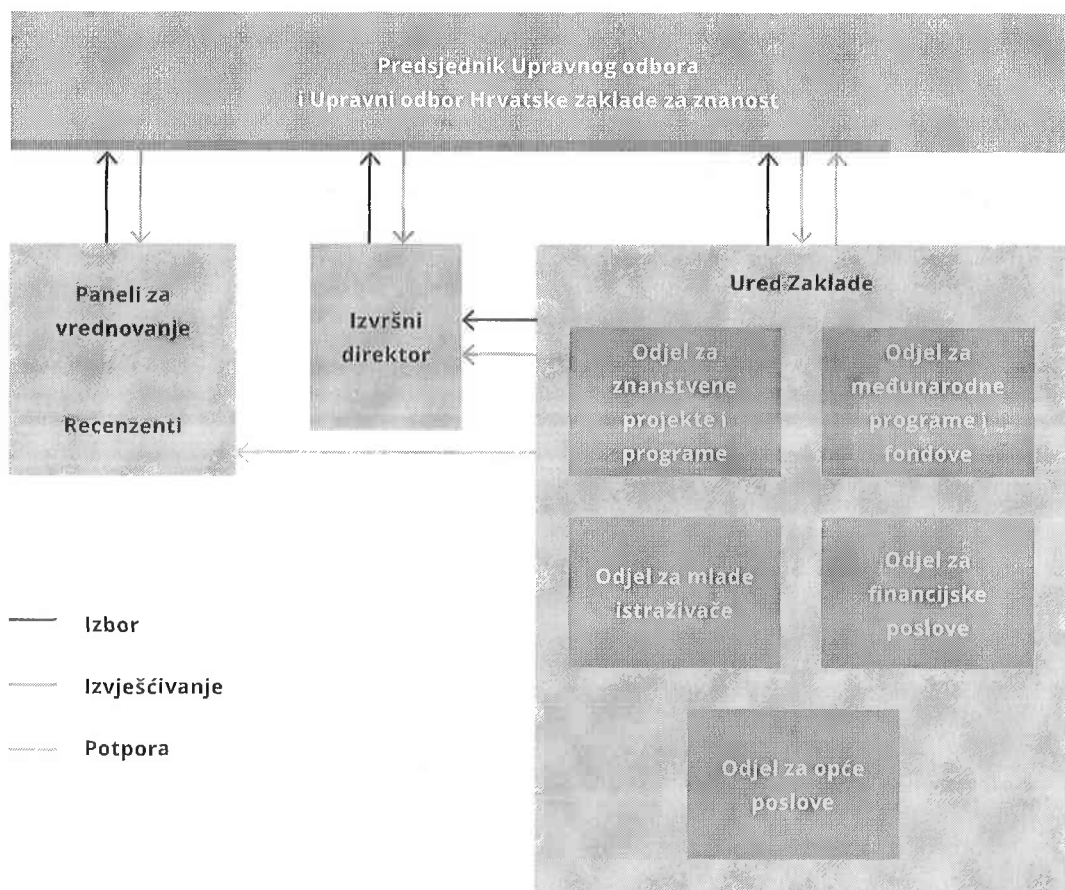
Predsjednik Upravnog odbora i Upravni odbor Hrvatske zaklade za znanost

Paneli za vrednovanje

Recenzenti

Izvršni direktor

Ured Zaklade

Odjel za znanstvene projekte i programe

Odjel za međunarodne programe i fondove

Odjel za mlade istraživače

Odjel za financijske poslove

Odjel za opće poslove

Izbor

Izvješćivanje

Potpora